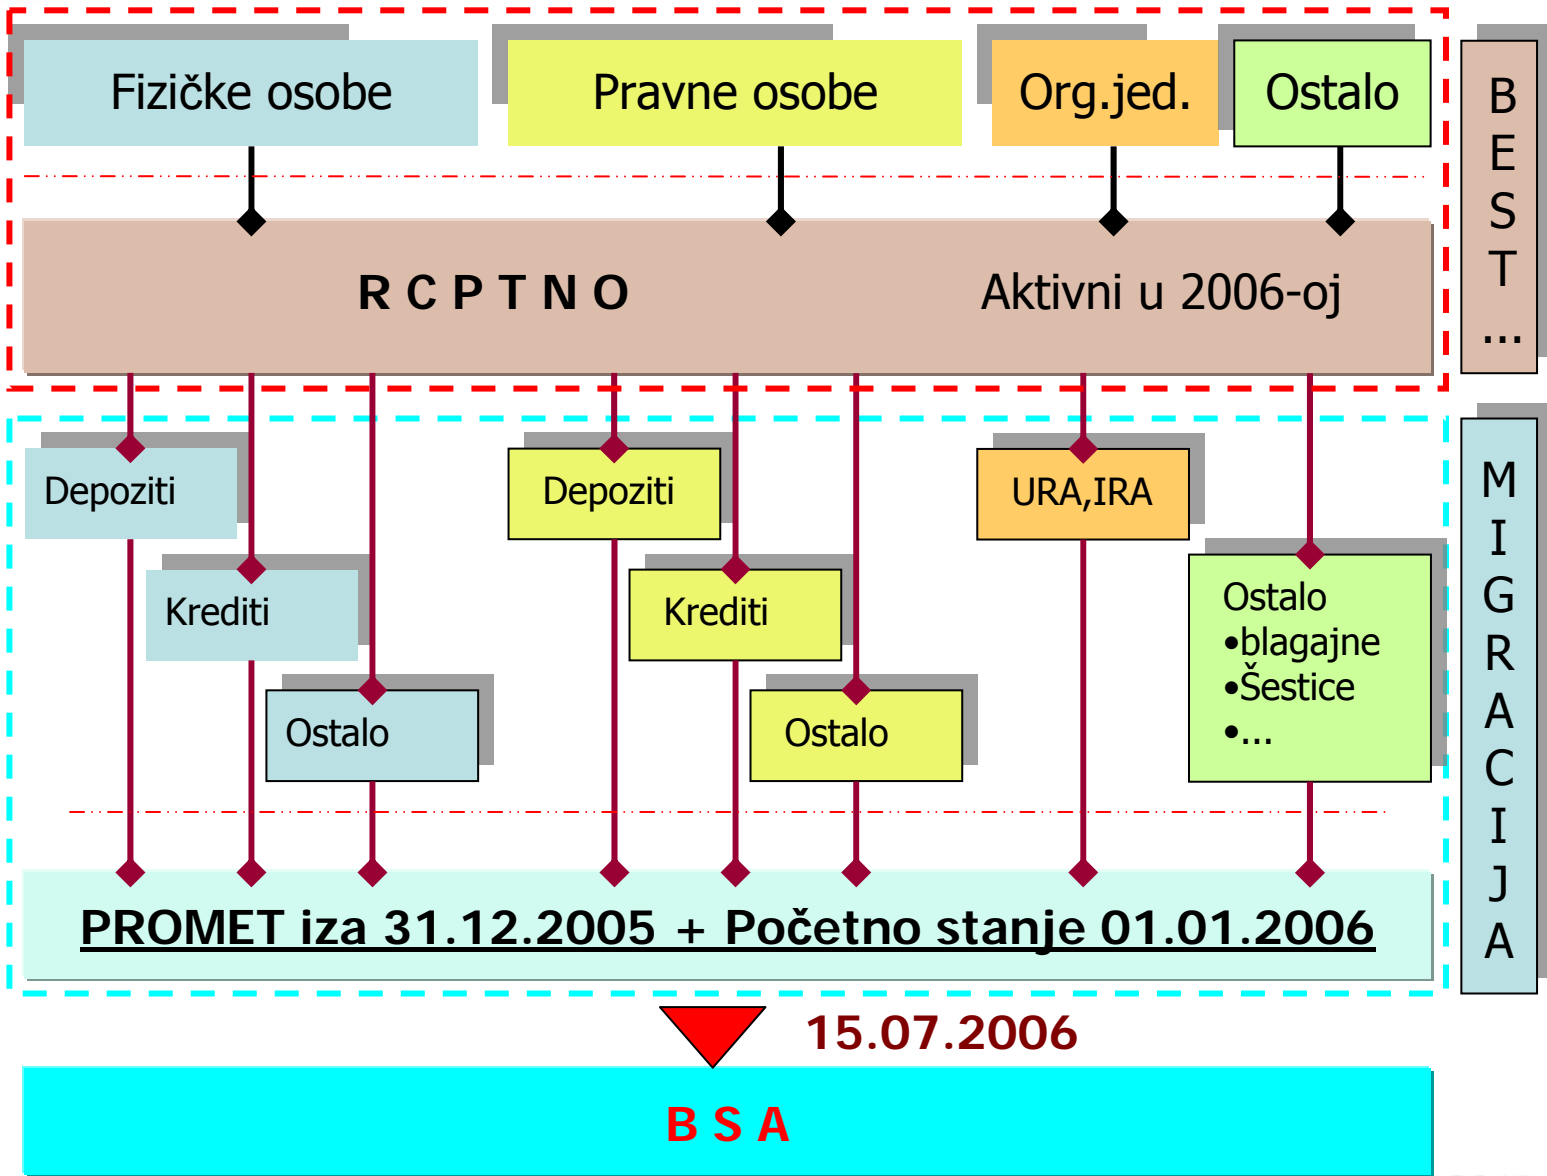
Fizičke osobe

Pravne osobe

Org.jed.

Ostalo

B
E
S
T
...

R C P T N O

Aktivni u 2006-oj

Depoziti

Krediti

Ostalo

Depoziti

Krediti

Ostalo

URA,IRA

Ostalo
•blagajne
•Šestice
•...

M
I
G
R
A
C
I
J
A

PROMET iza 31.12.2005 + Početno stanje 01.01.2006

15.07.2006

B S A